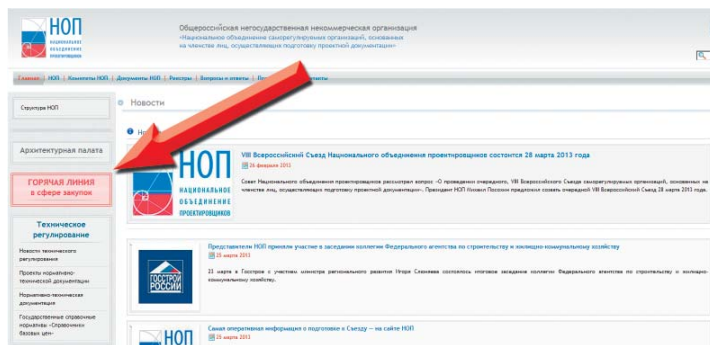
НОП
национальное объединение проектировщиков

Общероссийская негосударственная некоммерческая организация
«Национальное объединение саморегулируемых организаций, основанных на членстве лиц, осуществляющих подготовку проектной документации»

Главная | НОП | Комитеты НОП | Документы НОП | Реестры | Вопросы и ответы | П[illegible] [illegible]енты

Структура НОП

Архитектурная палата

ГОРЯЧАЯ ЛИНИЯ
в сфере закупок

Техническое регулирование

Новости технического регулирования

Проекты нормативно-технической документации

Нормативно-техническая документация

Государственные сметные нормативы «Справочники базовых цен»

Новости

Н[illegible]

НОП
НАЦИОНАЛЬНОЕ ОБЪЕДИНЕНИЕ ПРОЕКТИРОВЩИКОВ

VIII Всероссийский Съезд Национального объединения проектировщиков состоится 28 марта 2013 года
26 февраля 2013
Совет Национального объединения проектировщиков рассмотрел вопрос «О проведении очередного, VIII Всероссийского Съезда саморегулируемых организаций, основанных на членстве лиц, осуществляющих подготовку проектной документации». Президент НОП Михаил Посохин предложил созвать очередной VIII Всероссийский Съезд 28 марта 2013 года.

ГОССТРОЙ РОССИИ

Представители НОП приняли участие в заседании коллегии Федерального агентства по строительству и жилищно-коммунальному хозяйству
25 марта 2013
21 марта в Госстрое с участием министра регионального развития Игоря Слюняева состоялось итоговое заседание коллегии Федерального агентства по строительству и жилищно-коммунальному хозяйству.

НОП

Самая оперативная информация о подготовке к Съезду — на сайте НОП
25 марта 2013